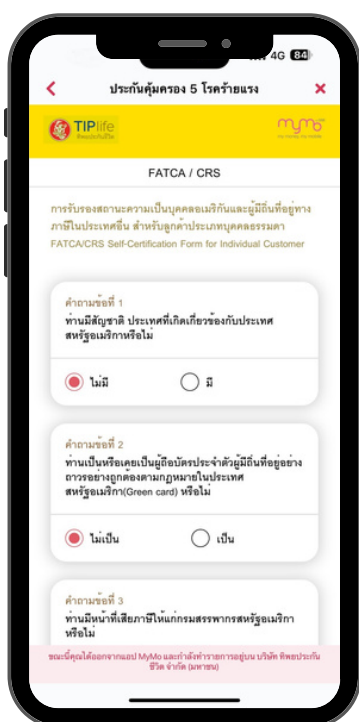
4G 84

ประกันคุ้มครอง 5 โรคร้ายแรง

TIPlife

mymo

FATCA / CRS

การรับรองสถานะความเป็นบุคคลอเมริกันและผู้มีถิ่นที่อยู่ทางภาษีในประเทศอื่น สำหรับลูกค้าประเภทบุคคลธรรมดา
FATCA/CRS Self-Certification Form for Individual Customer

คำถามข้อที่ 1
ท่านมีสัญชาติ ประเทศที่เกิดเกี่ยวข้องกับประเทศสหรัฐอเมริกาหรือไม่

ไม่มี
มี

คำถามข้อที่ 2
ท่านเป็นหรือเคยเป็นผู้ถือบัตรประจำตัวผู้มีถิ่นที่อยู่อย่างถาวรอย่างถูกต้องตามกฎหมายในประเทศสหรัฐอเมริกา(Green card) หรือไม่

ไม่เป็น
เป็น

คำถามข้อที่ 3
ท่านมีหน้าที่เสียภาษีให้แก่กรมสรรพากรสหรัฐอเมริกาหรือไม่

ขณะนี้คุณได้ออกจากแอป MyMo และกำลังทำรายการอยู่บน บริษัท ทิพยประกันชีวิต จำกัด (มหาชน)